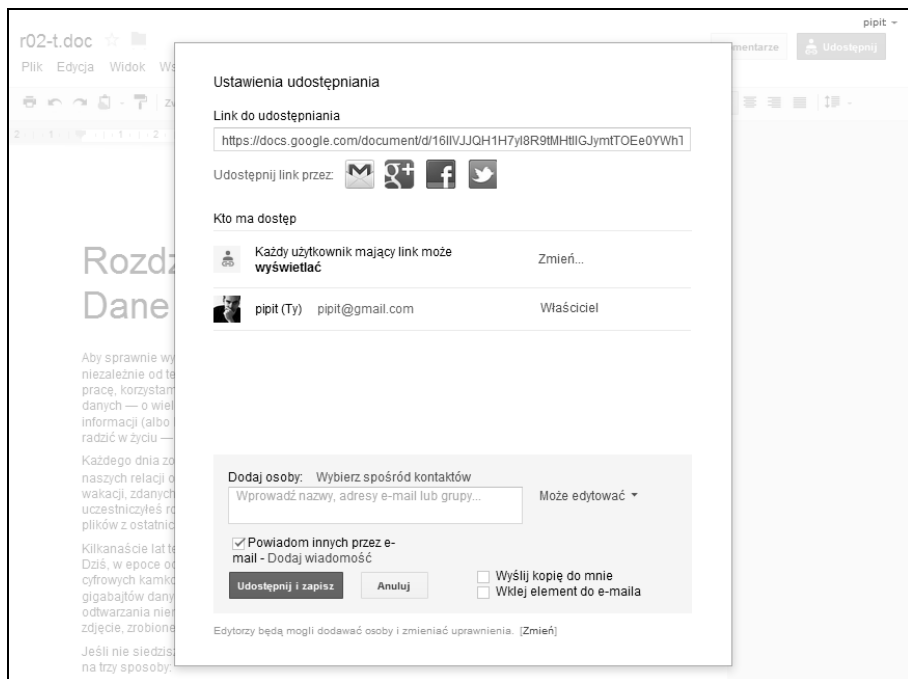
pipit ▾

r02-t.doc

Plik Edycja Widok Ws

mentarze Udostępnij

Rozdz
Dane

Aby sprawnie wy niezależnie od te pracę, korzystam danych — o wiel informacji (albo radzić w życiu —

Każdego dnia zo naszych relacji o wakacji, zdanych uczestniczyłeś ro plików z ostatnic

Kilkanaście lat te Dziś, w epoce o cyfrowych kamko gigabajtów dany odtwarzania nie zdjęcie, zrobione

Jeśli nie siedzis na trzy sposoby:

Ustawienia udostępniania

Link do udostępniania

https://docs.google.com/document/d/16IlVJJQH1H7yI8R9tMHtlIGJymtTOEe0YWh1

Udostępnij link przez:

Kto ma dostęp

Każdy użytkownik mający link może **wyświetlać**

Zmień...

pipit (Ty) pipit@gmail.com

Właściciel

Dodaj osoby: Wybierz spośród kontaktów

Wprowadź nazwy, adresy e-mail lub grupy...

Może edytować ▾

✓ Powiadom innych przez e-mail - Dodaj wiadomość

Udostępnij i zapisz

Anuluj

Wyślij kopię do mnie

Wklej element do e-maila

Edytorzy będą mogli dodawać osoby i zmieniać uprawnienia. [Zmień]